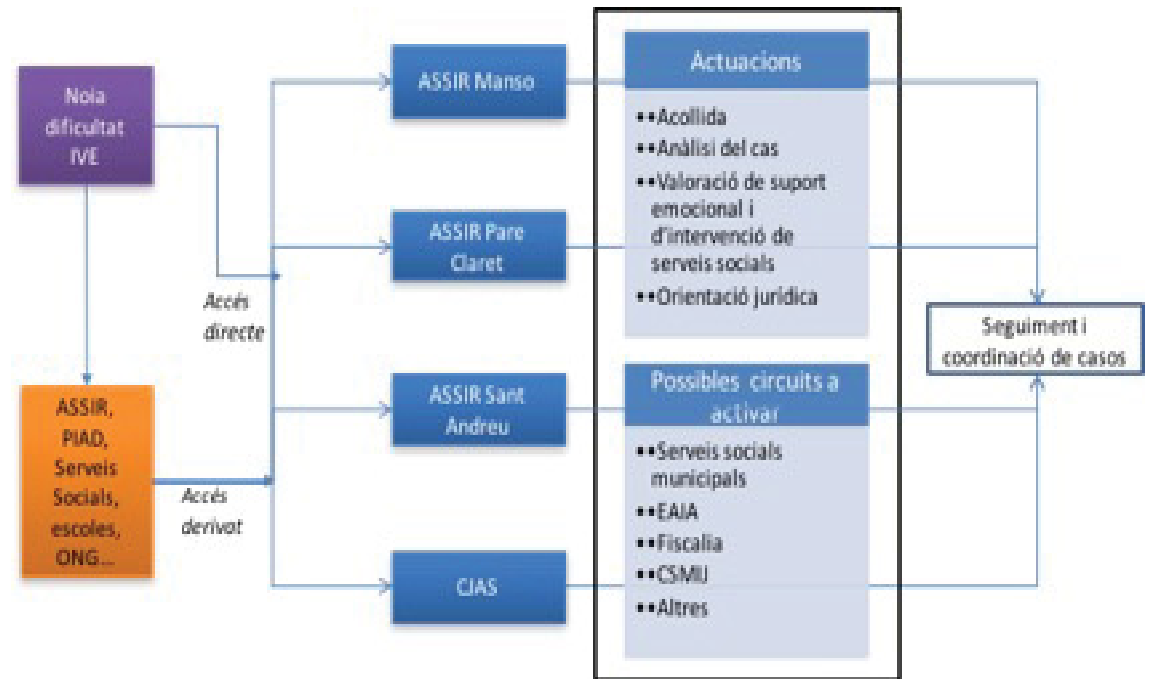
Noia dificultat IVE

ASSIR, PIAD, Serveis Socials, escoles, ONG...

Accés directe

Accés derivat

ASSIR Manso

ASSIR Pare Claret

ASSIR Sant Andreu

CJAS

Actuacions

••Acollida
••Anàlisi del cas
••Valoració de suport emocional i d'intervenció de serveis socials
••Orientació jurídica

Possibles circuits a activar

••Serveis socials municipals
••EAIA
••Fiscalia
••CSMIJ
••Altres

Seguiment i coordinació de casos